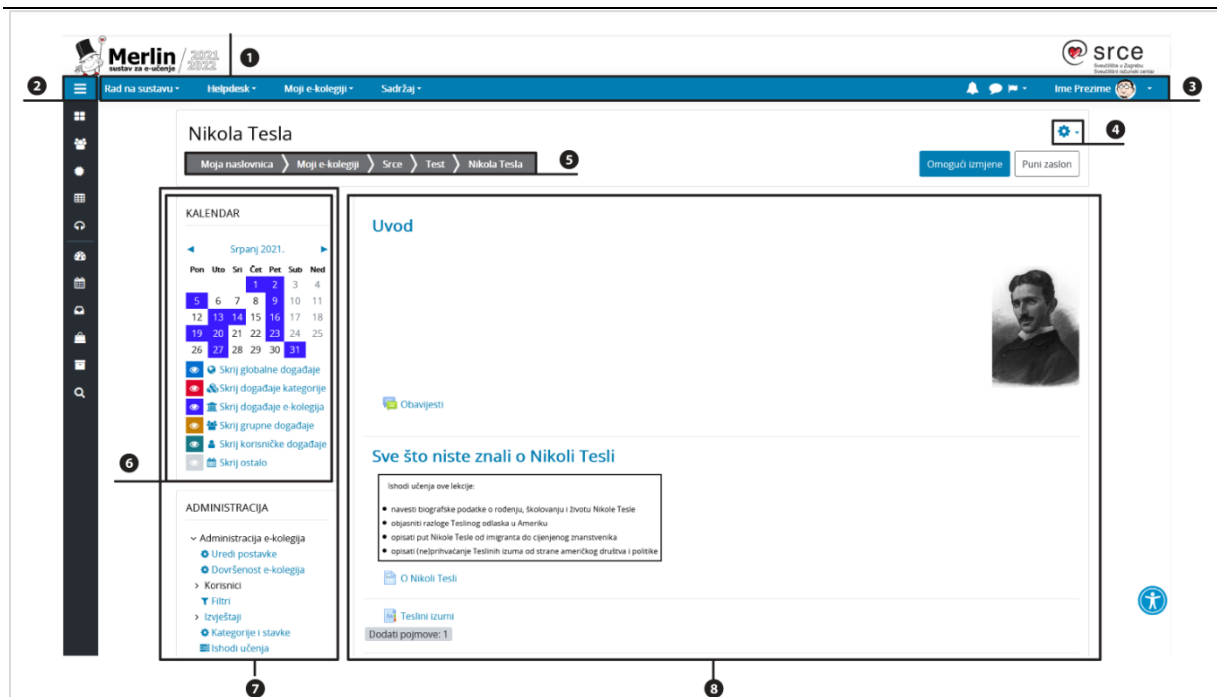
Merlin sustav za e-učenje 2021/2022 ❶

srce Sveučilište u Zagrebu Sveučilišni računski centar

❷ Rad na sustavu ▾ Helpdesk ▾ Moji e-kolegiji ▾ Sadržaj ▾ Ime Prezime ▾ ❸

Nikola Tesla ❹

Moja naslovnica › Moji e-kolegiji › Srce › Test › Nikola Tesla ❺

Omogući izmjene Puni zaslon

KALENDAR

◄ Srpanj 2021. ►

| Pon | Uto | Sri | Čet | Pet | Sub | Ned |
|---|---|---|---|---|---|---|
| | | | 1 | 2 | 3 | 4 |
| 5 | 6 | 7 | 8 | 9 | 10 | 11 |
| 12 | 13 | 14 | 15 | 16 | 17 | 18 |
| 19 | 20 | 21 | 22 | 23 | 24 | 25 |
| 26 | 27 | 28 | 29 | 30 | 31 | |

Skrij globalne događaje
Skrij događaje kategorije
Skrij događaje e-kolegija
Skrij grupne događaje
Skrij korisničke događaje
Skrij ostalo

❻

ADMINISTRACIJA

Administracija e-kolegija
Uredi postavke
Dovršenost e-kolegija
Korisnici
Filtri
Izvještaji
Kategorije i stavke
Ishodi učenja

❼

Uvod

Obavijesti

Sve što niste znali o Nikoli Tesli

Ishodi učenja ove lekcije:
- navesti biografske podatke o rođenju, školovanju i životu Nikole Tesle
- objasniti razloge Teslinog odlaska u Ameriku
- opisati put Nikole Tesle od imigranta do cijenjenog znanstvenika
- opisati (ne)prihvaćanje Teslinih izuma od strane američkog društva i politike

O Nikoli Tesli

Teslini izumi
Dodati pojmove: 1

❽